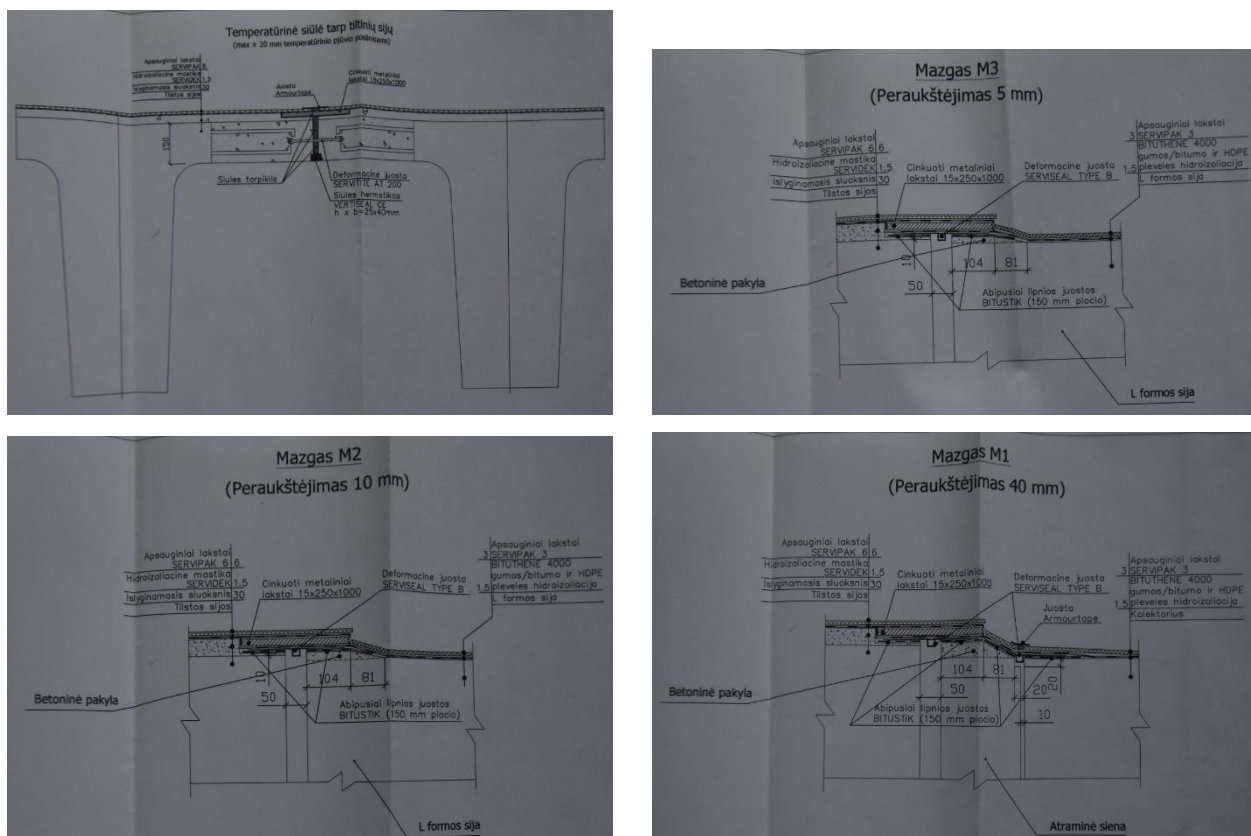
Temperatūrinė siūlė tarp tiltinių sijų
(max ± 20 mm temperatūrinio pjūvio poslinkiams)

Apsauginiai lakštai SERVIPAK 6
Hidroizoliacinė mastika SERVIDEK 1,5
Išlyginamasis sluoksnis 30
Tilstos sijos

Juosta Armourtape
Cinkuoti metaliniai lakštai 15x250x1000

150

Siūlės tarpiklis
Deformacinė juosta SERVITITE AT 200
Siūlės hermetikas VERTISEAL CE h x b=25x40mm

Mazgas M3
(Peraukštėjimas 5 mm)

Apsauginiai lakštai SERVIPAK 6 6
Hidroizoliacinė mastika SERVIDEK 1,5
Išlyginamasis sluoksnis 30
Tilstos sijos
Cinkuoti metaliniai lakštai 15x250x1000
Deformacinė juosta SERVISEAL TYPE B
3 Apsauginiai lakštai SERVIPAK 3
1,5 BITUTHENE 4000 gumos/bitumo ir HDPE plėvelės hidroizoliacija
L formos sija
10
104
81
50
Betoninė pakyla
Abipusiai lipnios juostos BITUSTIK (150 mm pločio)
L formos sija

Mazgas M2
(Peraukštėjimas 10 mm)

Apsauginiai lakštai SERVIPAK 6 6
Hidroizoliacinė mastika SERVIDEK 1,5
Išlyginamasis sluoksnis 30
Tilstos sijos
Cinkuoti metaliniai lakštai 15x250x1000
Deformacinė juosta SERVISEAL TYPE B
3 Apsauginiai lakštai SERVIPAK 3
1,5 BITUTHENE 4000 gumos/bitumo ir HDPE plėvelės hidroizoliacija
L formos sija
10
104
81
50
Betoninė pakyla
Abipusiai lipnios juostos BITUSTIK (150 mm pločio)
L formos sija

Mazgas M1
(Peraukštėjimas 40 mm)

Apsauginiai lakštai SERVIPAK 6 6
Hidroizoliacinė mastika SERVIDEK 1,5
Išlyginamasis sluoksnis 30
Tilstos sijos
Cinkuoti metaliniai lakštai 15x250x1000
Deformacinė juosta SERVISEAL TYPE B
Juosta Armourtape
3 Apsauginiai lakštai SERVIPAK 3
1,5 BITUTHENE 4000 gumos/bitumo ir HDPE plėvelės hidroizoliacija
Kolektorius
104
81
50
20
20
10
Betoninė pakyla
Abipusiai lipnios juostos BITUSTIK (150 mm pločio)
Atraminė siena